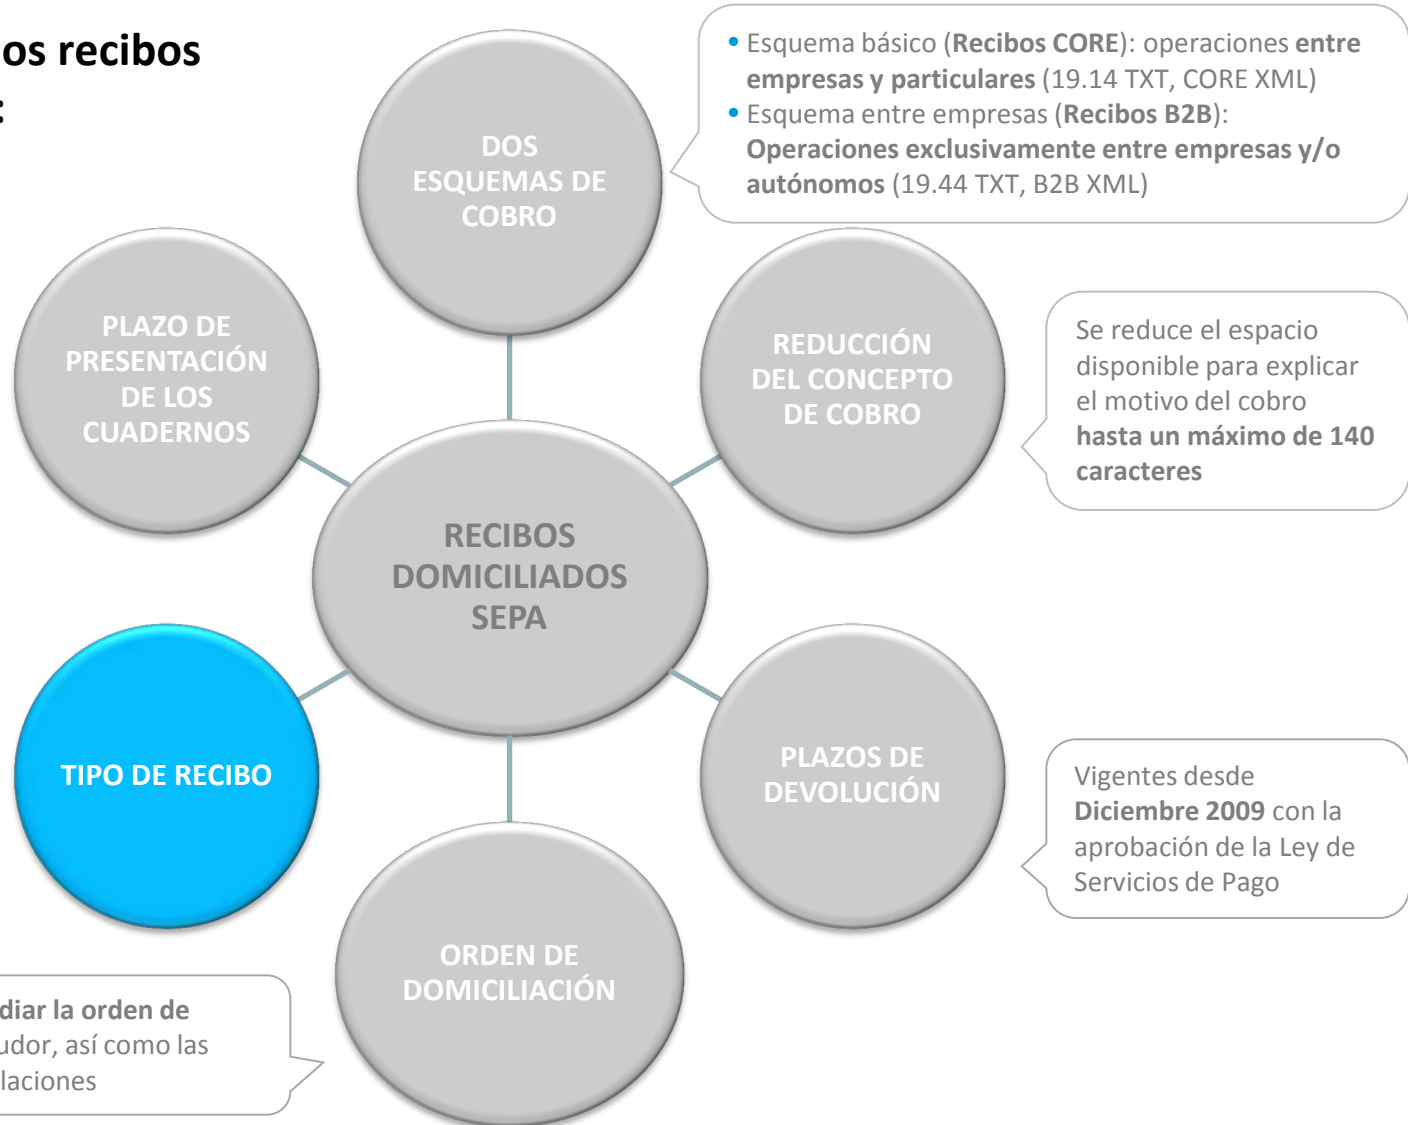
os recibos
:

• Esquema básico (**Recibos CORE**): operaciones **entre empresas y particulares** (19.14 TXT, CORE XML)
• Esquema entre empresas (**Recibos B2B**): **Operaciones exclusivamente entre empresas y/o autónomos** (19.44 TXT, B2B XML)

DOS ESQUEMAS DE COBRO

PLAZO DE PRESENTACIÓN DE LOS CUADERNOS

REDUCCIÓN DEL CONCEPTO DE COBRO

Se reduce el espacio disponible para explicar el motivo del cobro **hasta un máximo de 140 caracteres**

RECIBOS DOMICILIADOS SEPA

TIPO DE RECIBO

PLAZOS DE DEVOLUCIÓN

Vigentes desde **Diciembre 2009** con la aprobación de la Ley de Servicios de Pago

ORDEN DE DOMICILIACIÓN

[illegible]diar la orden de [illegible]udor, así como las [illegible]laciones